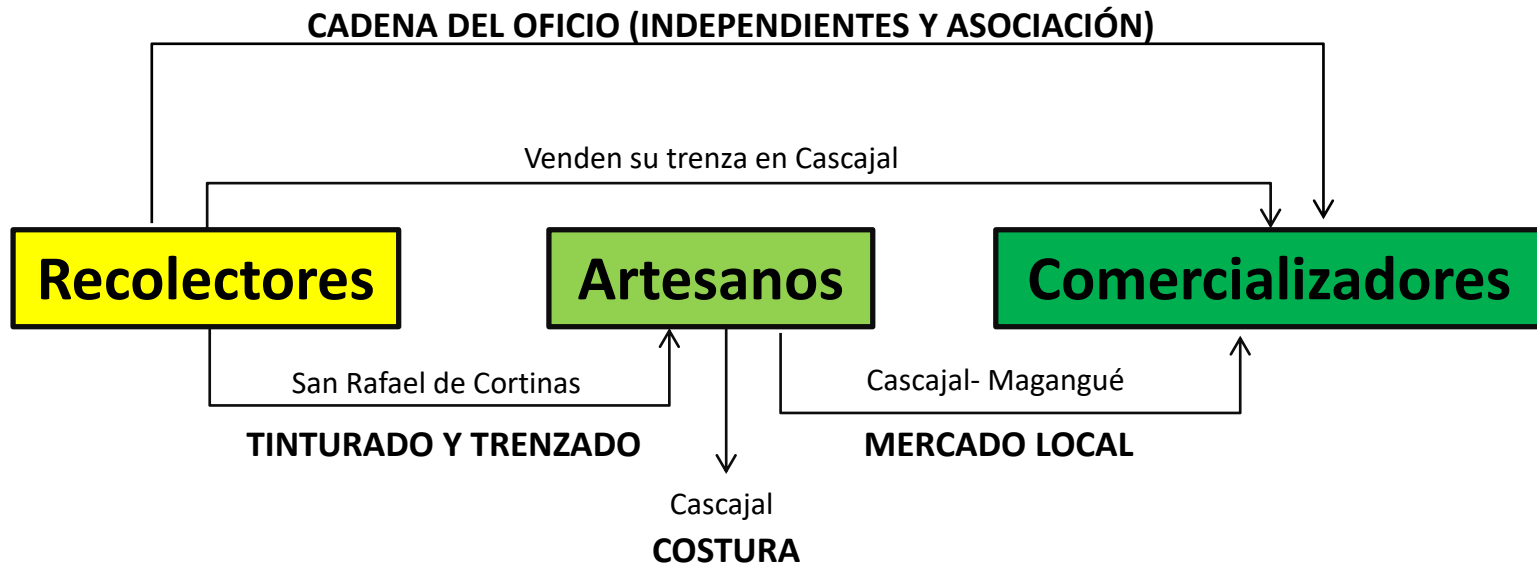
CADENA DEL OFICIO (INDEPENDIENTES Y ASOCIACIÓN)

Venden su trenza en Cascajal

Recolectores

Artesanos

Comercializadores

San Rafael de Cortinas

TINTURADO Y TRENZADO

Cascajal- Magangué

MERCADO LOCAL

Cascajal

COSTURA